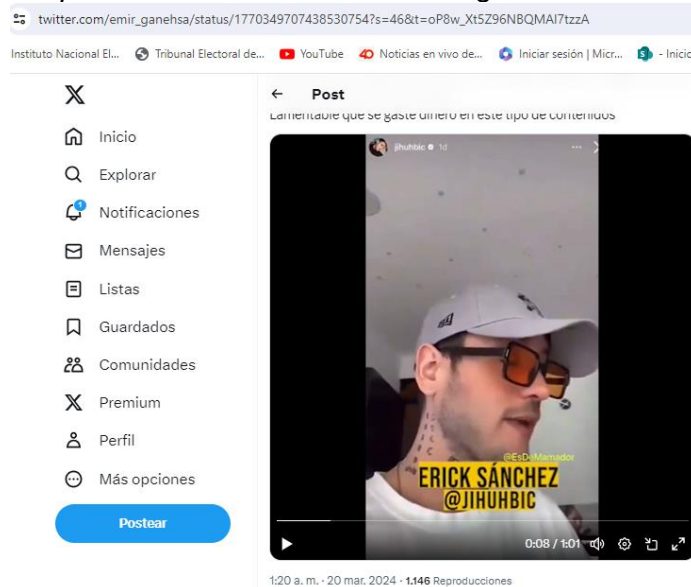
twitter.com/emir_ganehsa/status/1770349707438530754?s=46&t=oP8w_Xt5Z96NBQMAI7tzzA

Instituto Nacional El... Tribunal Electoral de... YouTube Noticias en vivo de... Iniciar sesión | Micr... - Inicio

Inicio
Explorar
Notificaciones
Mensajes
Listas
Guardados
Comunidades
Premium
Perfil
Más opciones
Postear

Post

Lamentable que se gaste dinero en este tipo de contenidos

jihuhbic 1d

@EsDeMamador
ERICK SÁNCHEZ
@JIHUHBIC

0:08 / 1:01

1:20 a. m. · 20 mar. 2024 · 1.146 Reproducciones